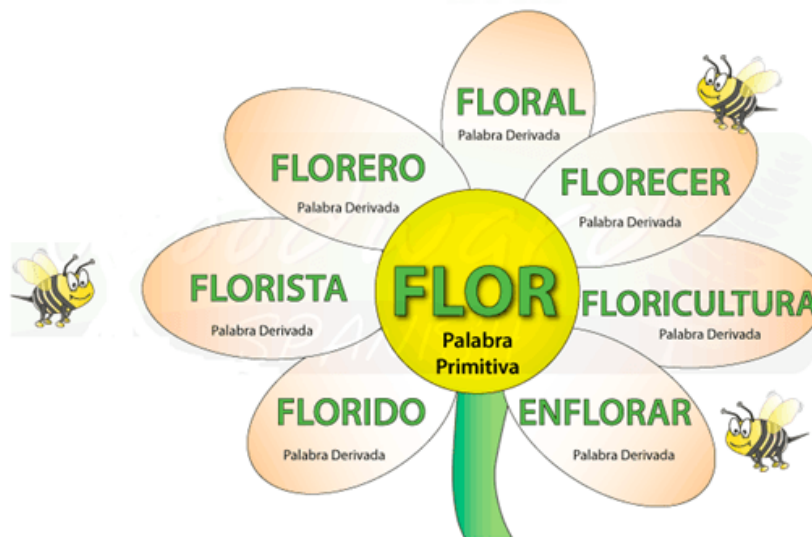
FLORAL
Palabra Derivada

FLORERO
Palabra Derivada

FLORECER
Palabra Derivada

FLORISTA
Palabra Derivada

FLOR
Palabra Primitiva

FLORICULTURA
Palabra Derivada

FLORIDO
Palabra Derivada

ENFLORAR
Palabra Derivada